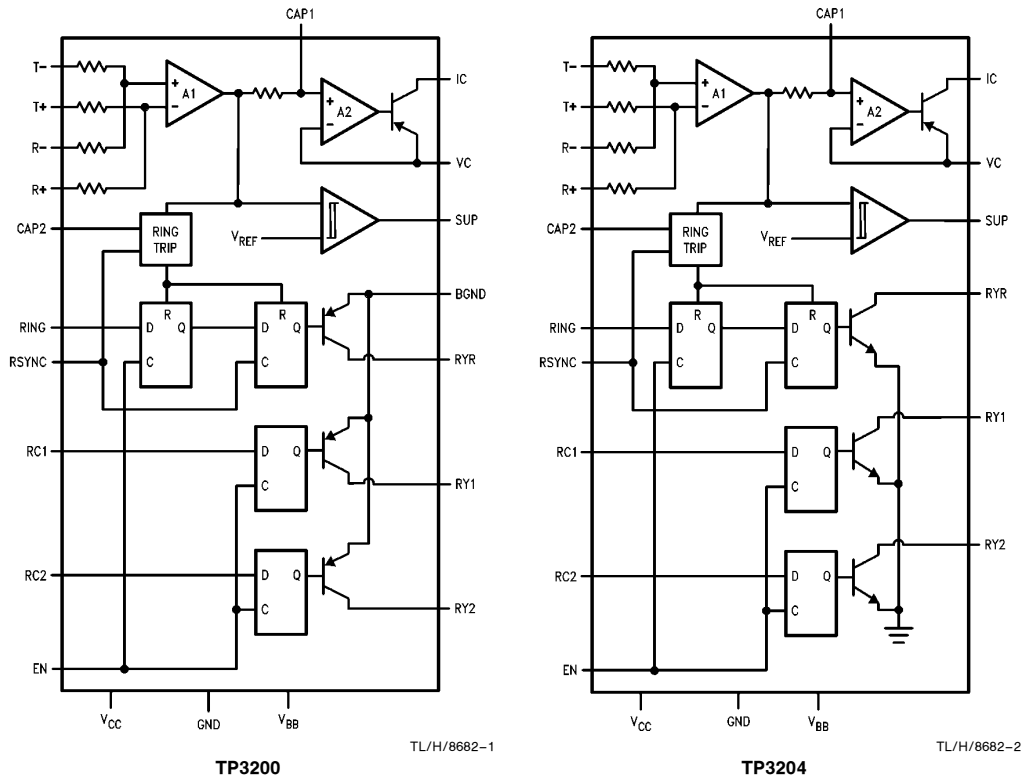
CAP1
T−
T+
R−
R+
A1
A2
IC
VC
CAP2
RING TRIP
$V_{REF}$
SUP
BGND
RING
D
R
Q
D
R
Q
RSYNC
C
C
RYR
RC1
D
Q
C
RY1
RC2
D
Q
C
RY2
EN
$V_{CC}$
GND
$V_{BB}$
TL/H/8682–1
TP3200

CAP1
T−
T+
R−
R+
A1
A2
IC
VC
CAP2
RING TRIP
$V_{REF}$
SUP
RYR
RING
D
R
Q
D
R
Q
RSYNC
C
C
RY1
RC1
D
Q
C
RY2
RC2
D
Q
C
EN
$V_{CC}$
GND
$V_{BB}$
TL/H/8682–2
TP3204